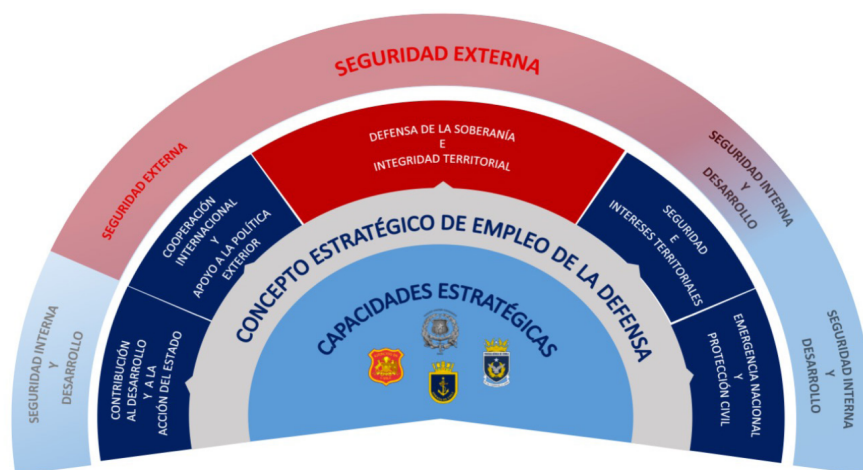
SEGURIDAD EXTERNA

SEGURIDAD EXTERNA

SEGURIDAD INTERNA Y DESARROLLO

SEGURIDAD INTERNA Y DESARROLLO

SEGURIDAD INTERNA Y DESARROLLO

CONTRIBUCIÓN AL DESARROLLO Y A LA ACCIÓN DEL ESTADO

COOPERACIÓN INTERNACIONAL Y APOYO A LA POLÍTICA EXTERIOR

DEFENSA DE LA SOBERANÍA E INTEGRIDAD TERRITORIAL

SEGURIDAD E INTERESES TERRITORIALES

EMERGENCIA NACIONAL Y PROTECCIÓN CIVIL

CONCEPTO ESTRATÉGICO DE EMPLEO DE LA DEFENSA

CAPACIDADES ESTRATÉGICAS